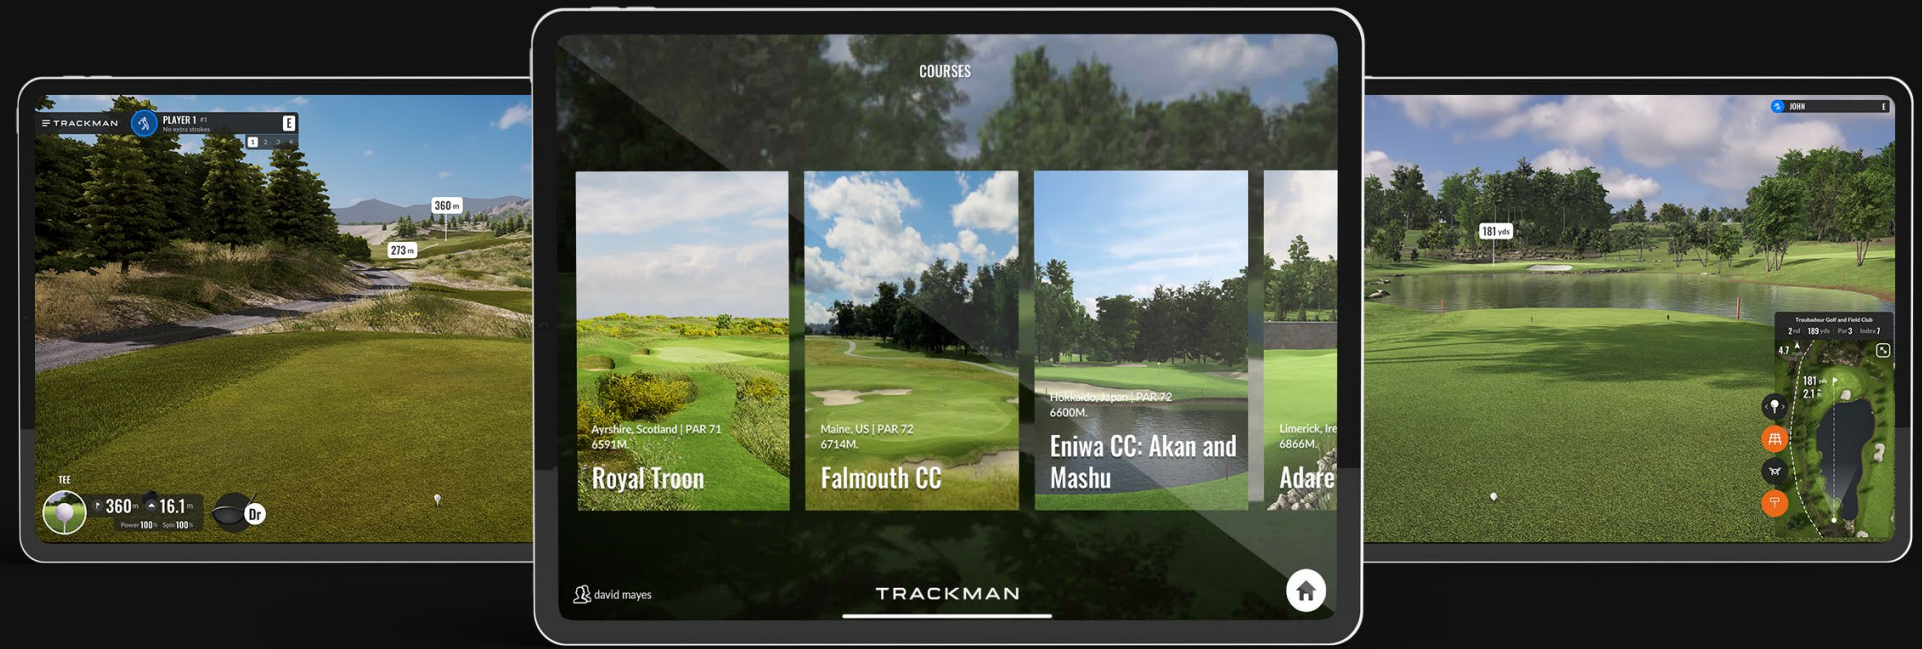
TRACKMAN PLAYER 1 #1
No extra strokes
E
1 2 3 4

360 m
273 m

TEE
360 m 16.1 m
Power 100 % Spin 100 %
Dr

COURSES

Ayrshire, Scotland | PAR 71
6591M.
Royal Troon

Maine, US | PAR 72
6714M.
Falmouth CC

Hokkaido, Japan | PAR 72
6600M.
Eniwa CC: Akan and Mashu

Limerick, Ire
6866M.
Adare

david mayes
TRACKMAN

JOHN E
181 yds
Troubadour Golf and Field Club
2nd 189 yds Par 3 Index 7
4.7
181 yds
2.1